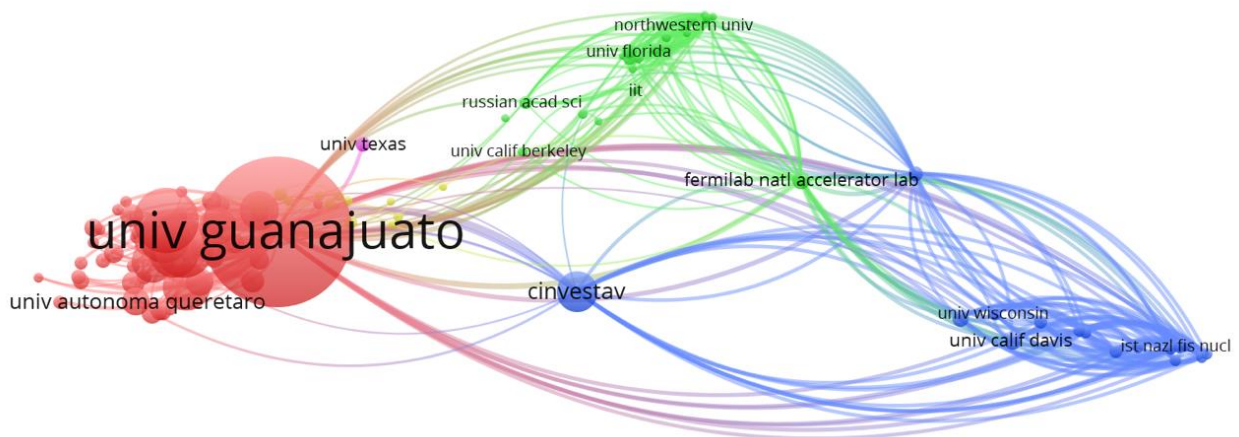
northwestern univ
univ florida
iit
russian acad sci
univ texas
univ calif berkeley
fermilab natl accelerator lab
univ guanajuato
cinvestav
univ autonoma queretaro
univ wisconsin
univ calif davis
ist nazl fis nucl